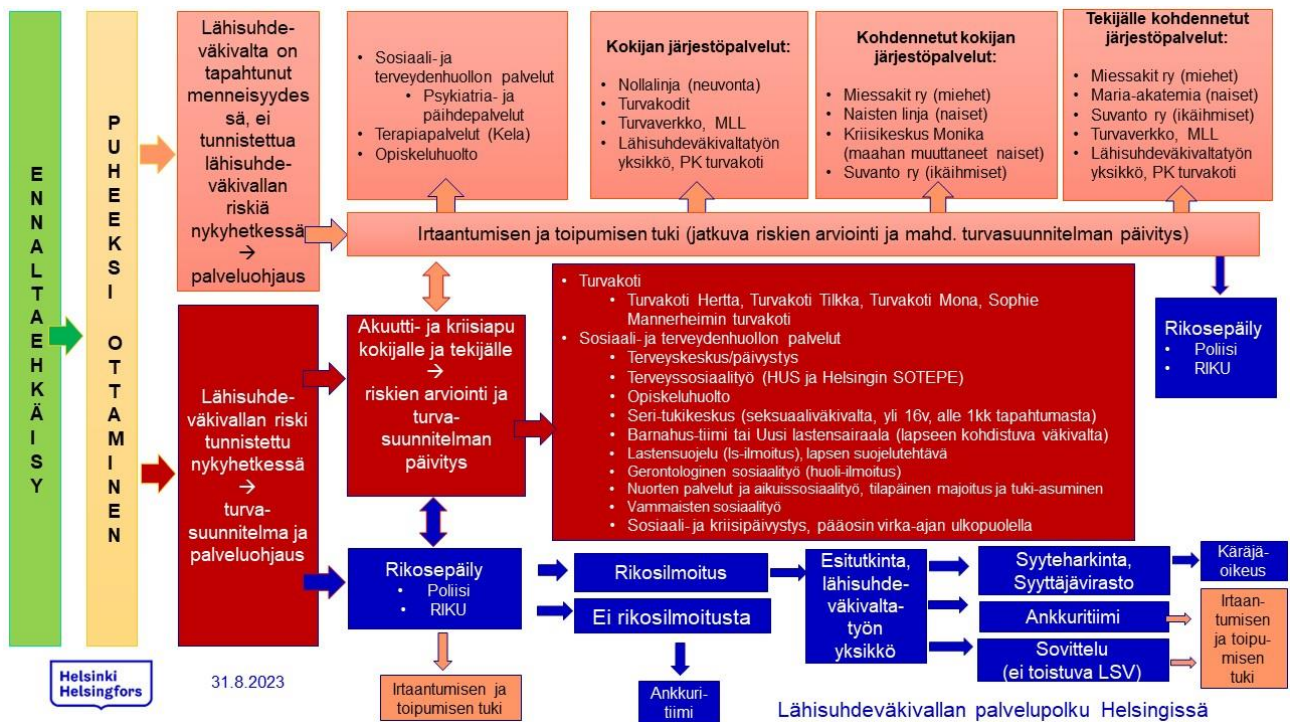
ENNALTAEHKÄISY

PUHEEKSI OTTAMINEN

Lähisuhdeväkivalta on tapahtunut menneisyydessä, ei tunnistettua lähisuhdeväkivallan riskiä nykyhetkessä → palveluohjaus

- Sosiaali- ja terveydenhuollon palvelut
  - Psykiatria- ja päihdepalvelut
- Terapiapalvelut (Kela)
- Opiskeluhuolto

Kokijan järjestöpalvelut:
- Nollalinja (neuvonta)
- Turvakodit
- Turvaverkko, MLL
- Lähisuhdeväkivaltatyön yksikkö, PK turvakoti

Kohdennetut kokijan järjestöpalvelut:
- Miessakit ry (miehet)
- Naisten linja (naiset)
- Kriisikeskus Monika (maahan muuttaneet naiset)
- Suvanto ry (ikäihmiset)

Tekijälle kohdennetut järjestöpalvelut:
- Miessakit ry (miehet)
- Maria-akatemia (naiset)
- Suvanto ry (ikäihmiset)
- Turvaverkko, MLL
- Lähisuhdeväkivaltatyön yksikkö, PK turvakoti

Irtaantumisen ja toipumisen tuki (jatkuva riskien arviointi ja mahd. turvasuunnitelman päivitys)

Rikosepäily
- Poliisi
- RIKU

Lähisuhdeväkivallan riski tunnistettu nykyhetkessä → turvasuunnitelma ja palveluohjaus

Akuutti- ja kriisiapu kokijalle ja tekijälle → riskien arviointi ja turvasuunnitelman päivitys

- Turvakoti
  - Turvakoti Hertta, Turvakoti Tilkka, Turvakoti Mona, Sophie Mannerheimin turvakoti
- Sosiaali- ja terveydenhuollon palvelut
  - Terveyskeskus/päivystys
  - Terveyssosiaalityö (HUS ja Helsingin SOTEPE)
  - Opiskeluhuolto
  - Seri-tukikeskus (seksuaaliväkivalta, yli 16v, alle 1kk tapahtumasta)
  - Barnahus-tiimi tai Uusi lastensairaala (lapseen kohdistuva väkivalta)
  - Lastensuojelu (ls-ilmoitus), lapsen suojelutehtävä
  - Gerontologinen sosiaalityö (huoli-ilmoitus)
  - Nuorten palvelut ja aikuissosiaalityö, tilapäinen majoitus ja tuki-asuminen
  - Vammaisten sosiaalityö
  - Sosiaali- ja kriisipäivystys, pääosin virka-ajan ulkopuolella

Rikosepäily
- Poliisi
- RIKU

Rikosilmoitus

Ei rikosilmoitusta

Esitutkinta, lähisuhdeväkivaltatyön yksikkö

Syyteharkinta, Syyttäjävirasto

Käräjäoikeus

Ankkuritiimi

Sovittelu (ei toistuva LSV)

Irtaantumisen ja toipumisen tuki

Irtaantumisen ja toipumisen tuki

Ankkuritiimi

Helsinki Helsingfors

31.8.2023

Lähisuhdeväkivallan palvelupolku Helsingissä